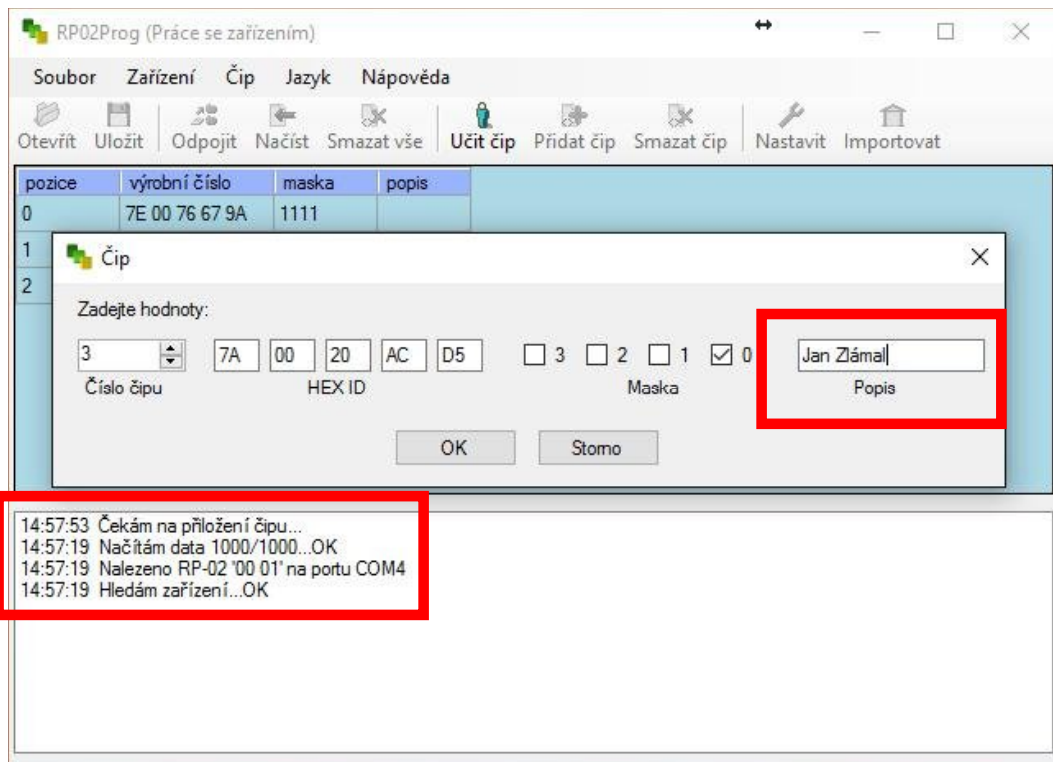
RP02Prog (Práce se zařízením)

Soubor Zařízení Čip Jazyk Nápověda

Otevřít Uložit Odpojit Načíst Smazat vše Učit čip Přidat čip Smazat čip Nastavit Importovat

| pozice | výrobní číslo | maska | popis |
|---|---|---|---|
| 0 | 7E 00 76 67 9A | 1111 | |
| 1 | | | |
| 2 | | | |

Čip

Zadejte hodnoty:

3 7A 00 20 AC D5 3 2 1 0 Jan Zlámal

Číslo čipu HEX ID Maska Popis

OK Storno

14:57:53 Čekám na přiložení čipu...
14:57:19 Načítám data 1000/1000...OK
14:57:19 Nalezeno RP-02 '00 01' na portu COM4
14:57:19 Hledám zařízení...OK